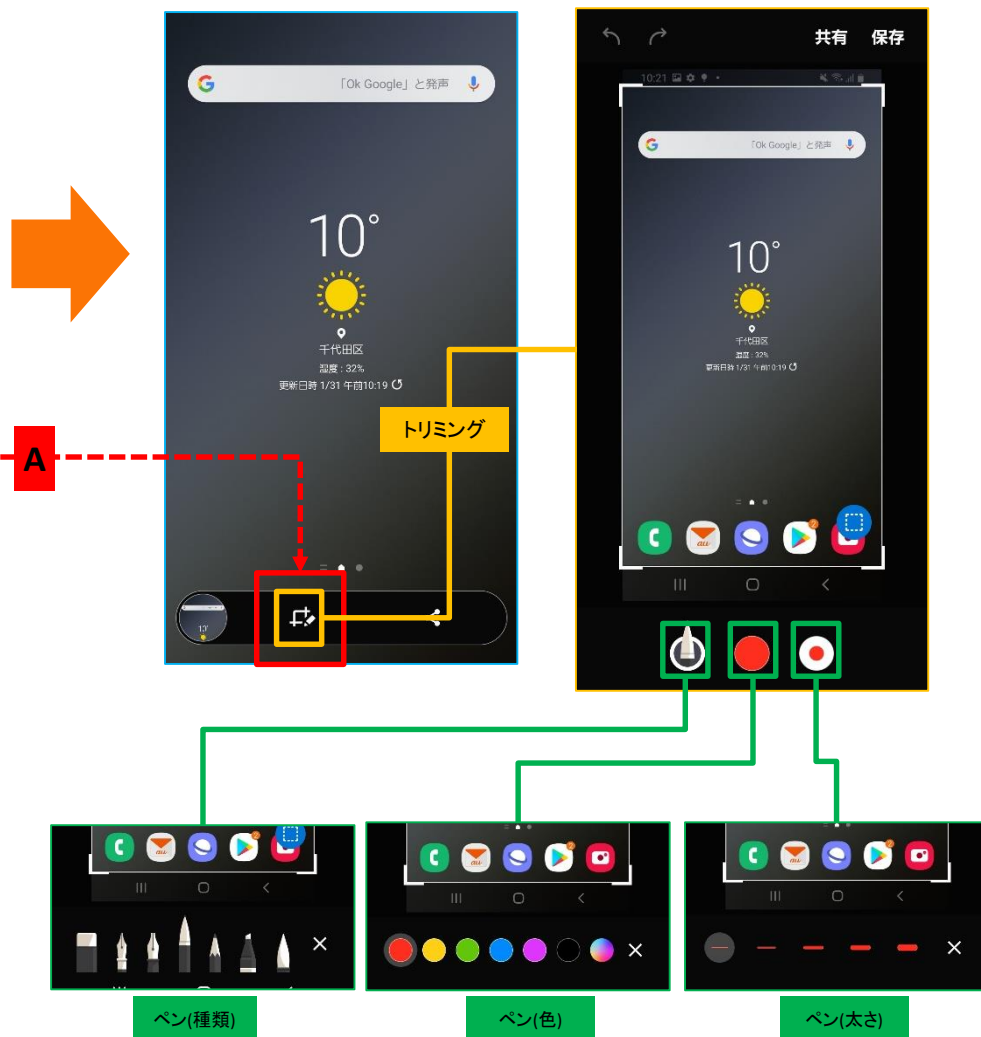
「Ok Google」と発声

10°

千代田区
湿度：32%
更新日時 1/31 午前10:19

A

トリミング

13°

共有 保存

10:21

「Ok Google」と発声

10°

千代田区
湿度：32%
更新日時 1/31 午前10:19

ペン(種類)

ペン(色)

ペン(太さ)